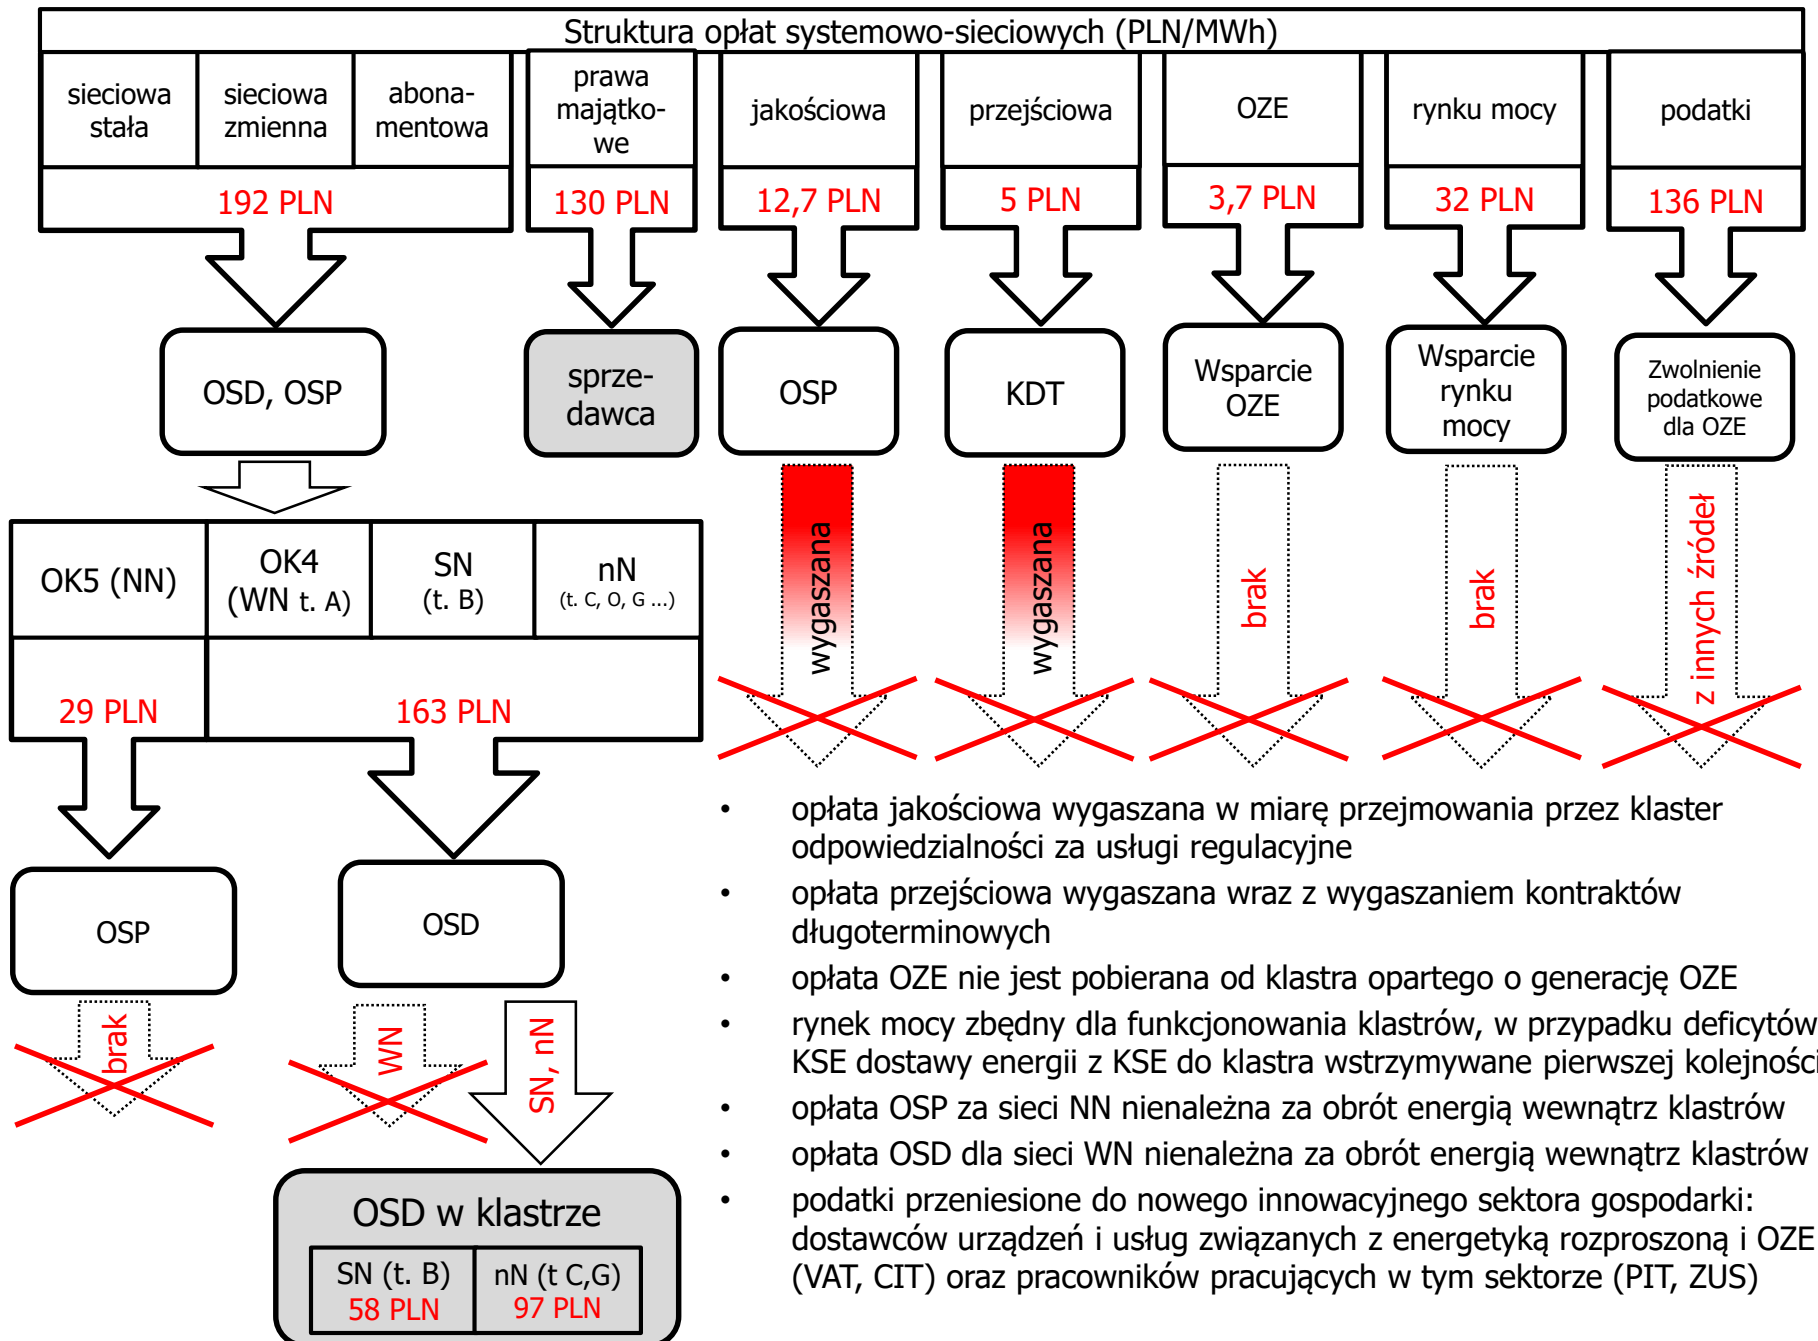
Struktura opłat systemowo-sieciowych (PLN/MWh)

| sieciowa stała | sieciowa zmienna | abonamentowa | prawa majątkowe | jakościowa | przejściowa | OZE | rynku mocy | podatki |
|---|---|---|---|---|---|---|---|---|
| 192 PLN | | | 130 PLN | 12,7 PLN | 5 PLN | 3,7 PLN | 32 PLN | 136 PLN |

OSD, OSP

sprzedawca

OSP

KDT

Wsparcie OZE

Wsparcie rynku mocy

Zwolnienie podatkowe dla OZE

wygaszana

wygaszana

brak

brak

z innych źródeł

| OK5 (NN) | OK4 (WN t. A) | SN (t. B) | nN (t. C, O, G ...) |
|---|---|---|---|
| 29 PLN | 163 PLN | | |

OSP

OSD

brak

WN

SN, nN

OSD w klastrze

| SN (t. B) 58 PLN | nN (t C,G) 97 PLN |
|---|---|

• opłata jakościowa wygaszana w miarę przejmowania przez klaster odpowiedzialności za usługi regulacyjne
• opłata przejściowa wygaszana wraz z wygaszaniem kontraktów długoterminowych
• opłata OZE nie jest pobierana od klastra opartego o generację OZE
• rynek mocy zbędny dla funkcjonowania klastrów, w przypadku deficytów KSE dostawy energii z KSE do klastra wstrzymywane pierwszej kolejności
• opłata OSP za sieci NN nienależna za obrót energią wewnątrz klastrów
• opłata OSD dla sieci WN nienależna za obrót energią wewnątrz klastrów
• podatki przeniesione do nowego innowacyjnego sektora gospodarki: dostawców urządzeń i usług związanych z energetyką rozproszoną i OZE (VAT, CIT) oraz pracowników pracujących w tym sektorze (PIT, ZUS)